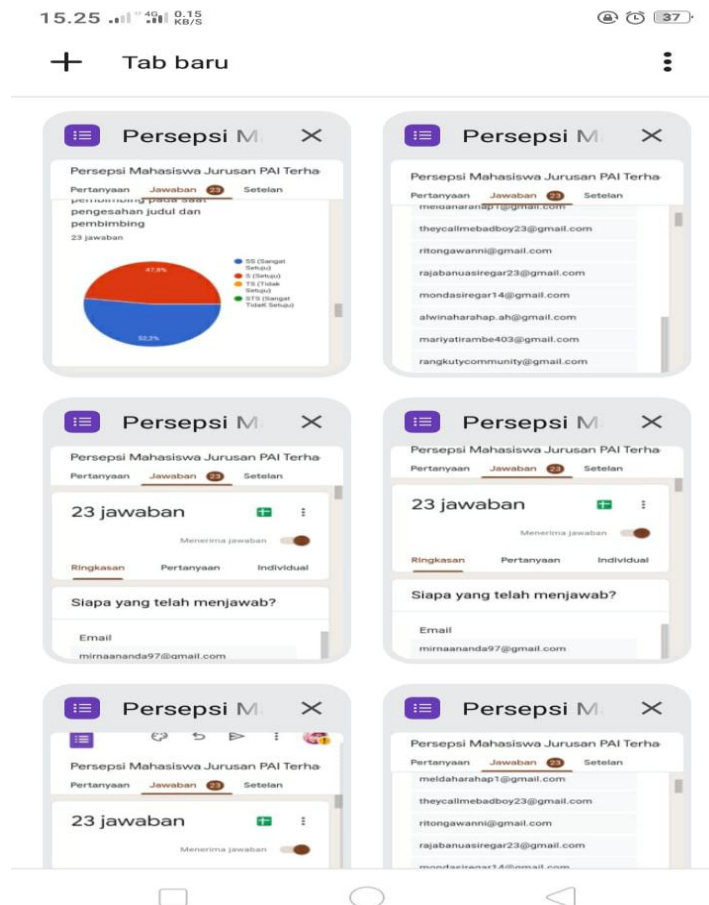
15.25 0.15 KB/S 37

Tab baru

Persepsi M

Persepsi Mahasiswa Jurusan PAI Terha

Pertanyaan Jawaban 23 Setelan

pembimbing pada saat pengesahan judul dan pembimbing

23 jawaban

47,8%

52,2%

SS (Sangat Setuju)
S (Setuju)
TS (Tidak Setuju)
STS (Sangat Tidak Setuju)

Persepsi M

Persepsi Mahasiswa Jurusan PAI Terha

Pertanyaan Jawaban 23 Setelan

meldaharahap1@gmail.com
theycallmebadboy23@gmail.com
ritongawanni@gmail.com
rajabanuasiregar23@gmail.com
mondasiregar14@gmail.com
alwinaharahap.ah@gmail.com
mariyatirambe403@gmail.com
rangkutycommunity@gmail.com

Persepsi M

Persepsi Mahasiswa Jurusan PAI Terha

Pertanyaan Jawaban 23 Setelan

23 jawaban

Menerima jawaban

Ringkasan Pertanyaan Individual

Siapa yang telah menjawab?

Email

mirnaananda97@gmail.com

Persepsi M

Persepsi Mahasiswa Jurusan PAI Terha

Pertanyaan Jawaban 23 Setelan

23 jawaban

Menerima jawaban

Ringkasan Pertanyaan Individual

Siapa yang telah menjawab?

Email

mirnaananda97@gmail.com

Persepsi M

Persepsi Mahasiswa Jurusan PAI Terha

Pertanyaan Jawaban 23 Setelan

23 jawaban

Menerima jawaban

Persepsi M

Persepsi Mahasiswa Jurusan PAI Terha

Pertanyaan Jawaban 23 Setelan

meldaharahap1@gmail.com
theycallmebadboy23@gmail.com
ritongawanni@gmail.com
rajabanuasiregar23@gmail.com
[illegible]